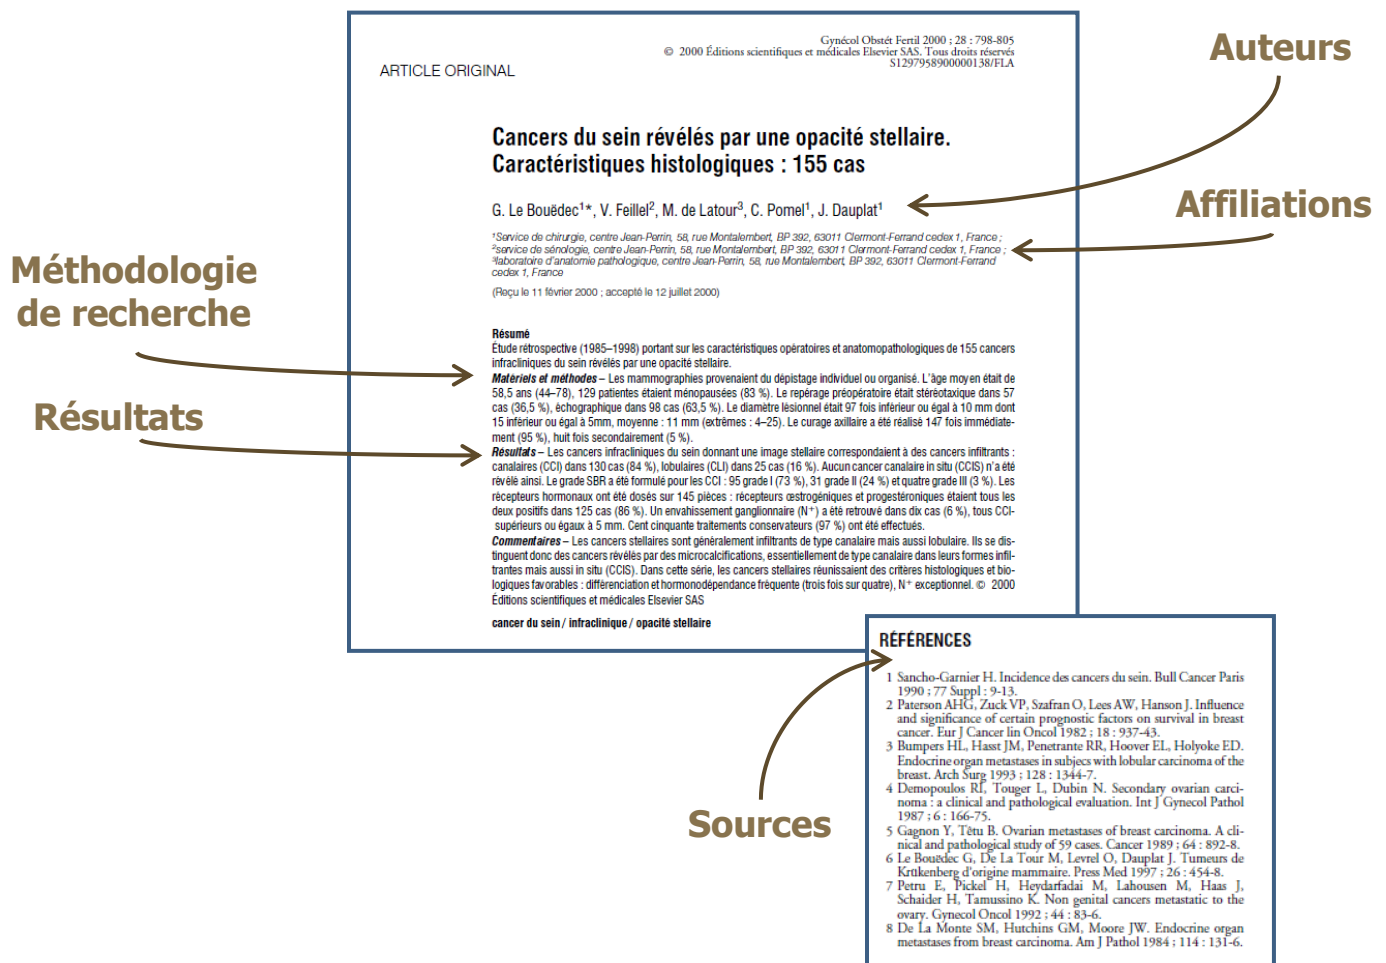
Gynécol Obstét Fertil 2000 ; 28 : 798-805
© 2000 Éditions scientifiques et médicales Elsevier SAS. Tous droits réservés
S1297958900000138/FLA

ARTICLE ORIGINAL

Auteurs

Cancers du sein révélés par une opacité stellaire. Caractéristiques histologiques : 155 cas

G. Le Bouëdec$^{1*}$, V. Feillel$^{2}$, M. de Latour$^{3}$, C. Pomel$^{1}$, J. Dauplat$^{1}$

Affiliations

$^{1}$Service de chirurgie, centre Jean-Perrin, 58, rue Montalembert, BP 392, 63011 Clermont-Ferrand cedex 1, France ; $^{2}$service de sénologie, centre Jean-Perrin, 58, rue Montalembert, BP 392, 63011 Clermont-Ferrand cedex 1, France ; $^{3}$laboratoire d'anatomie pathologique, centre Jean-Perrin, 58, rue Montalembert, BP 392, 63011 Clermont-Ferrand cedex 1, France

(Reçu le 11 février 2000 ; accepté le 12 juillet 2000)

Méthodologie de recherche

Résultats

Résumé
Étude rétrospective (1985–1998) portant sur les caractéristiques opératoires et anatomopathologiques de 155 cancers infracliniques du sein révélés par une opacité stellaire.
Matériels et méthodes – Les mammographies provenaient du dépistage individuel ou organisé. L'âge moyen était de 58,5 ans (44–78), 129 patientes étaient ménopausées (83 %). Le repérage préopératoire était stéréotaxique dans 57 cas (36,5 %), échographique dans 98 cas (63,5 %). Le diamètre lésionnel était 97 fois inférieur ou égal à 10 mm dont 15 inférieur ou égal à 5mm, moyenne : 11 mm (extrêmes : 4–25). Le curage axillaire a été réalisé 147 fois immédiatement (95 %), huit fois secondairement (5 %).
Résultats – Les cancers infracliniques du sein donnant une image stellaire correspondaient à des cancers infiltrants : canalaires (CCI) dans 130 cas (84 %), lobulaires (CLI) dans 25 cas (16 %). Aucun cancer canalaire in situ (CCIS) n'a été révélé ainsi. Le grade SBR a été formulé pour les CCI : 95 grade I (73 %), 31 grade II (24 %) et quatre grade III (3 %). Les récepteurs hormonaux ont été dosés sur 145 pièces : récepteurs œstrogéniques et progestéroniques étaient tous les deux positifs dans 125 cas (86 %). Un envahissement ganglionnaire (N+) a été retrouvé dans dix cas (6 %), tous CCI supérieurs ou égaux à 5 mm. Cent cinquante traitements conservateurs (97 %) ont été effectués.
Commentaires – Les cancers stellaires sont généralement infiltrants de type canalaire mais aussi lobulaire. Ils se distinguent donc des cancers révélés par des microcalcifications, essentiellement de type canalaire dans leurs formes infiltrantes mais aussi in situ (CCIS). Dans cette série, les cancers stellaires réunissaient des critères histologiques et biologiques favorables : différenciation et hormonodépendance fréquente (trois fois sur quatre), N+ exceptionnel. © 2000 Éditions scientifiques et médicales Elsevier SAS

cancer du sein / infraclinique / opacité stellaire

RÉFÉRENCES

1 Sancho-Garnier H. Incidence des cancers du sein. Bull Cancer Paris 1990 ; 77 Suppl : 9-13.
2 Paterson AHG, Zuck VP, Szafran O, Lees AW, Hanson J. Influence and significance of certain prognostic factors on survival in breast cancer. Eur J Cancer lin Oncol 1982 ; 18 : 937-43.
3 Bumpers HL, Hasst JM, Penetrante RR, Hoover EL, Holyoke ED. Endocrine organ metastases in subjects with lobular carcinoma of the breast. Arch Surg 1993 ; 128 : 1344-7.
4 Demopoulos RI, Touger L, Dubin N. Secondary ovarian carcinoma : a clinical and pathological evaluation. Int J Gynecol Pathol 1987 ; 6 : 166-75.
5 Gagnon Y, Têtu B. Ovarian metastases of breast carcinoma. A clinical and pathological study of 59 cases. Cancer 1989 ; 64 : 892-8.
6 Le Bouëdec G, De La Tour M, Levrel O, Dauplat J. Tumeurs de Krukenberg d'origine mammaire. Press Med 1997 ; 26 : 454-8.
7 Petru E, Pickel H, Heydarfadai M, Lahousen M, Haas J, Schaider H, Tamussino K. Non genital cancers metastatic to the ovary. Gynecol Oncol 1992 ; 44 : 83-6.
8 De La Monte SM, Hutchins GM, Moore JW. Endocrine organ metastases from breast carcinoma. Am J Pathol 1984 ; 114 : 131-6.

Sources